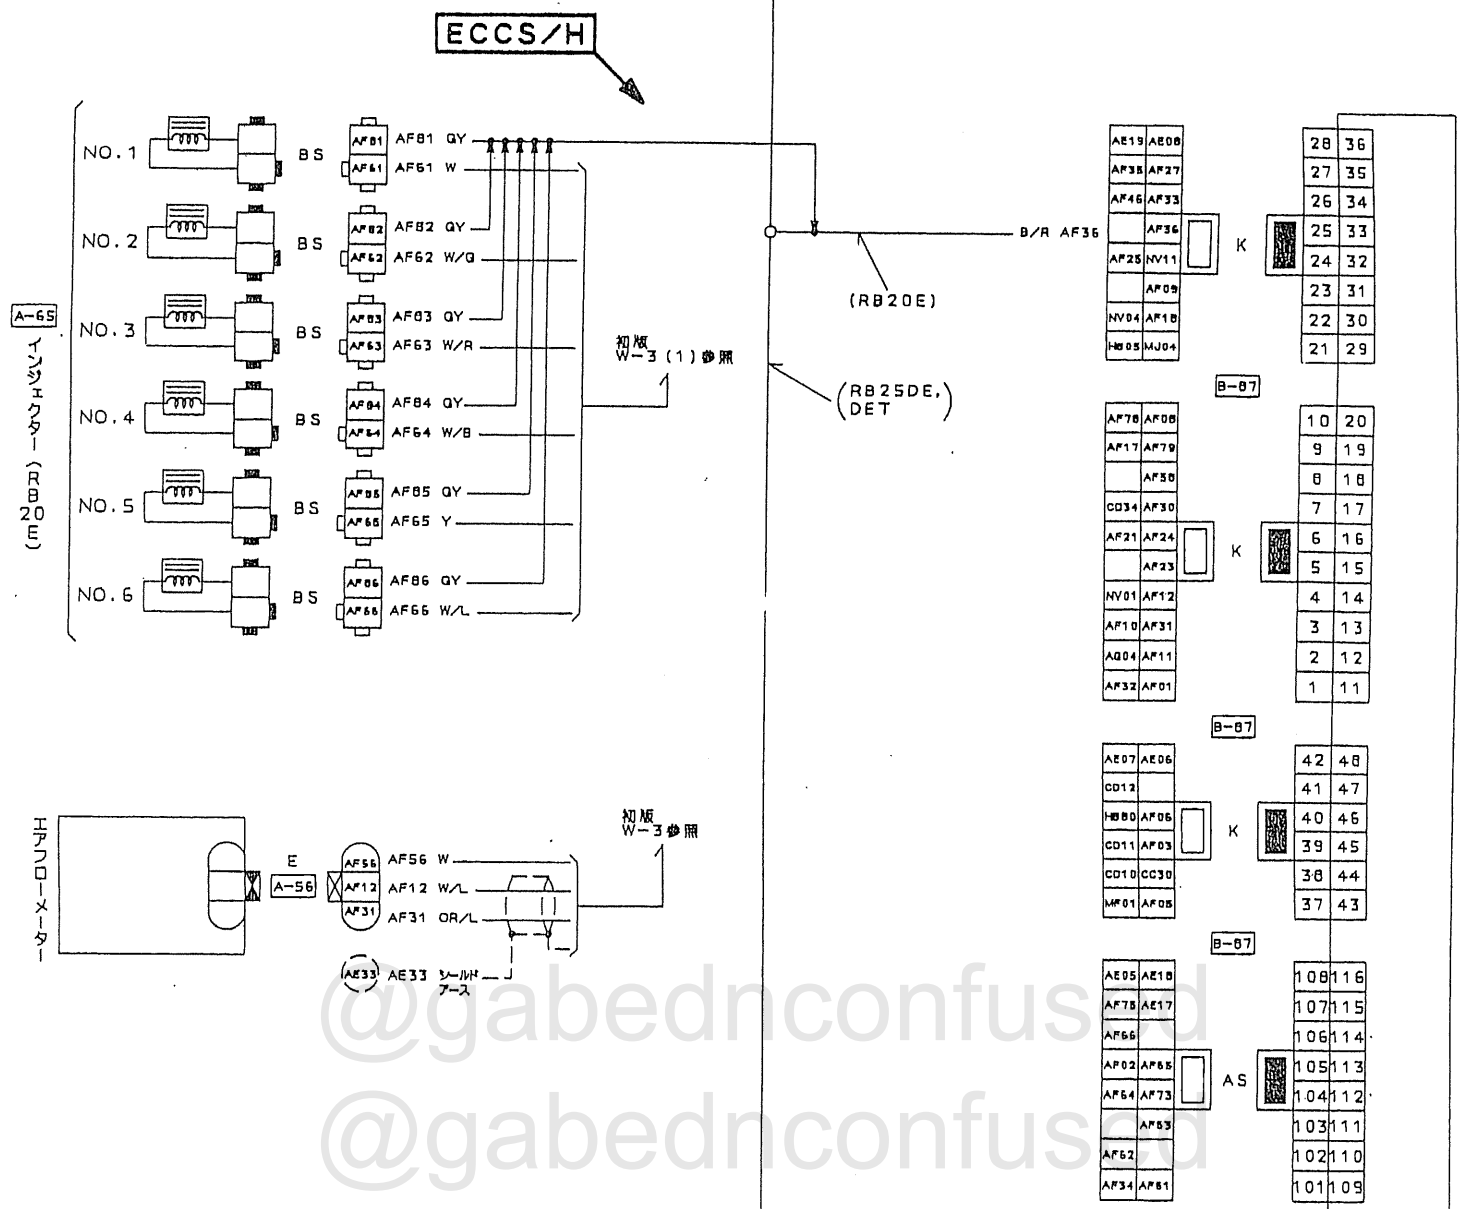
ECCS/H

A-65
インジェクター(RB20E)

NO.1 BS AF81 AF81 GY AF61 AF61 W
NO.2 BS AF82 AF82 GY AF62 AF62 W/G
NO.3 BS AF83 AF83 GY AF63 AF63 W/R
NO.4 BS AF84 AF84 GY AF64 AF64 W/B
NO.5 BS AF85 AF85 GY AF65 AF65 Y
NO.6 BS AF86 AF86 GY AF66 AF66 W/L

初版 W−3(1)参照

B/R AF36
(RB20E)
(RB25DE, DET)

| AE19 | AE08 |
|---|---|
| AF38 | AF27 |
| AF46 | AF33 |
| | AF36 |
| AF25 | NV11 |
| | AF09 |
| NV04 | AF18 |
| HB05 | MJ04 |

K

| 28 | 36 |
|---|---|
| 27 | 35 |
| 26 | 34 |
| 25 | 33 |
| 24 | 32 |
| 23 | 31 |
| 22 | 30 |
| 21 | 29 |

B-87

| AF78 | AF08 |
|---|---|
| AF17 | AF79 |
| | AF58 |
| CD34 | AF30 |
| AF21 | AF24 |
| | AF23 |
| NV01 | AF12 |
| AF10 | AF31 |
| AG04 | AF11 |
| AF32 | AF01 |

K

| 10 | 20 |
|---|---|
| 9 | 19 |
| 8 | 18 |
| 7 | 17 |
| 6 | 16 |
| 5 | 15 |
| 4 | 14 |
| 3 | 13 |
| 2 | 12 |
| 1 | 11 |

B-87

| AE07 | AE06 |
|---|---|
| CD12 | |
| HB80 | AF06 |
| CD11 | AF03 |
| CD10 | CC30 |
| MF01 | AF05 |

K

| 42 | 48 |
|---|---|
| 41 | 47 |
| 40 | 46 |
| 39 | 45 |
| 38 | 44 |
| 37 | 43 |

B-87

| AE05 | AE18 |
|---|---|
| AF75 | AE17 |
| AF66 | |
| AF02 | AF65 |
| AF64 | AF73 |
| | AF63 |
| AF62 | |
| AF34 | AF61 |

AS

| 108 | 116 |
|---|---|
| 107 | 115 |
| 106 | 114 |
| 105 | 113 |
| 104 | 112 |
| 103 | 111 |
| 102 | 110 |
| 101 | 109 |

エアフローメーター
E A-56
AF56 AF56 W
AF12 AF12 W/L
AF31 AF31 OR/L
AE33 AE33 シールドアース

初版 W−3参照

@gabednconfused
@gabednconfused